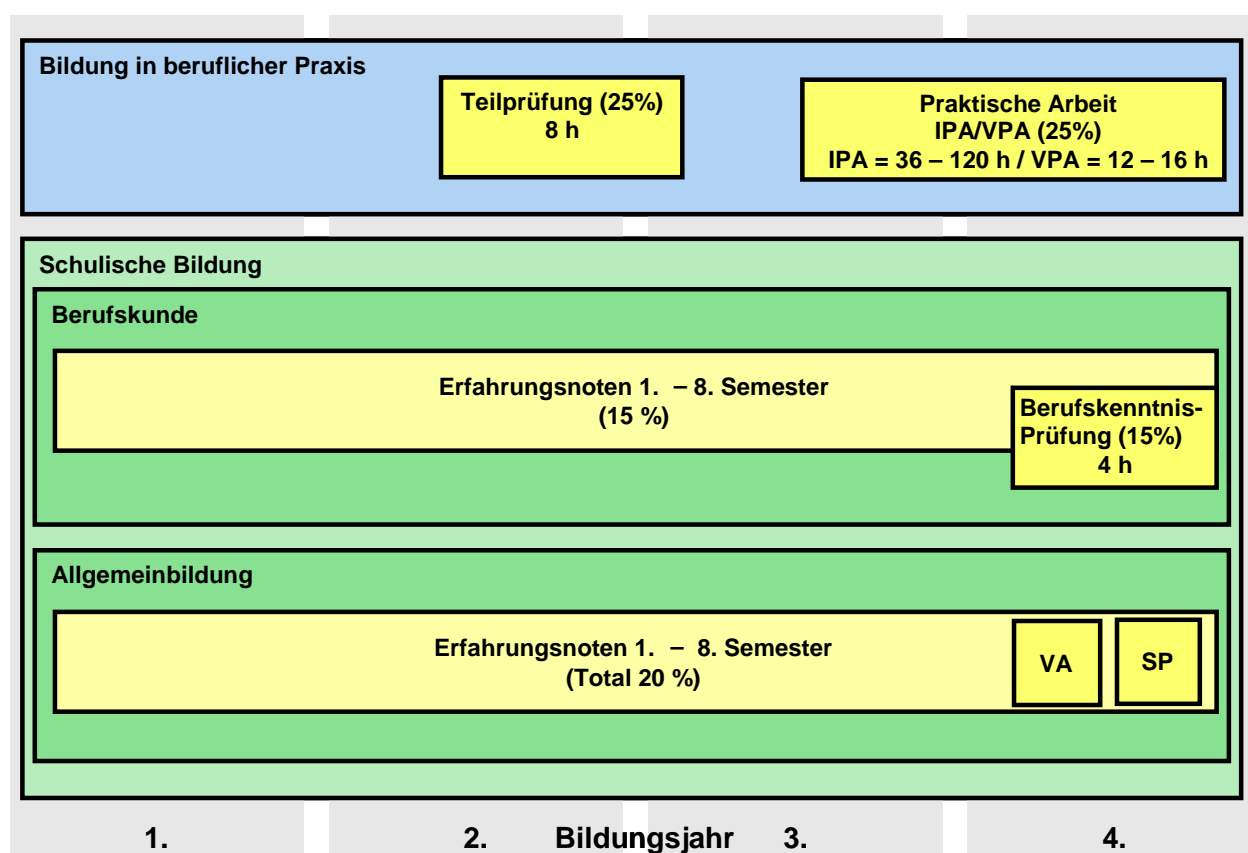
Bildung in beruflicher Praxis

Teilprüfung (25%)
8 h

Praktische Arbeit
IPA/VPA (25%)
IPA = 36 – 120 h / VPA = 12 – 16 h

Schulische Bildung

Berufskunde

Erfahrungsnoten 1. – 8. Semester
(15 %)

Berufskenntnis-Prüfung (15%)
4 h

Allgemeinbildung

Erfahrungsnoten 1. – 8. Semester
(Total 20 %)

VA

SP

1. 2. Bildungsjahr 3. 4.